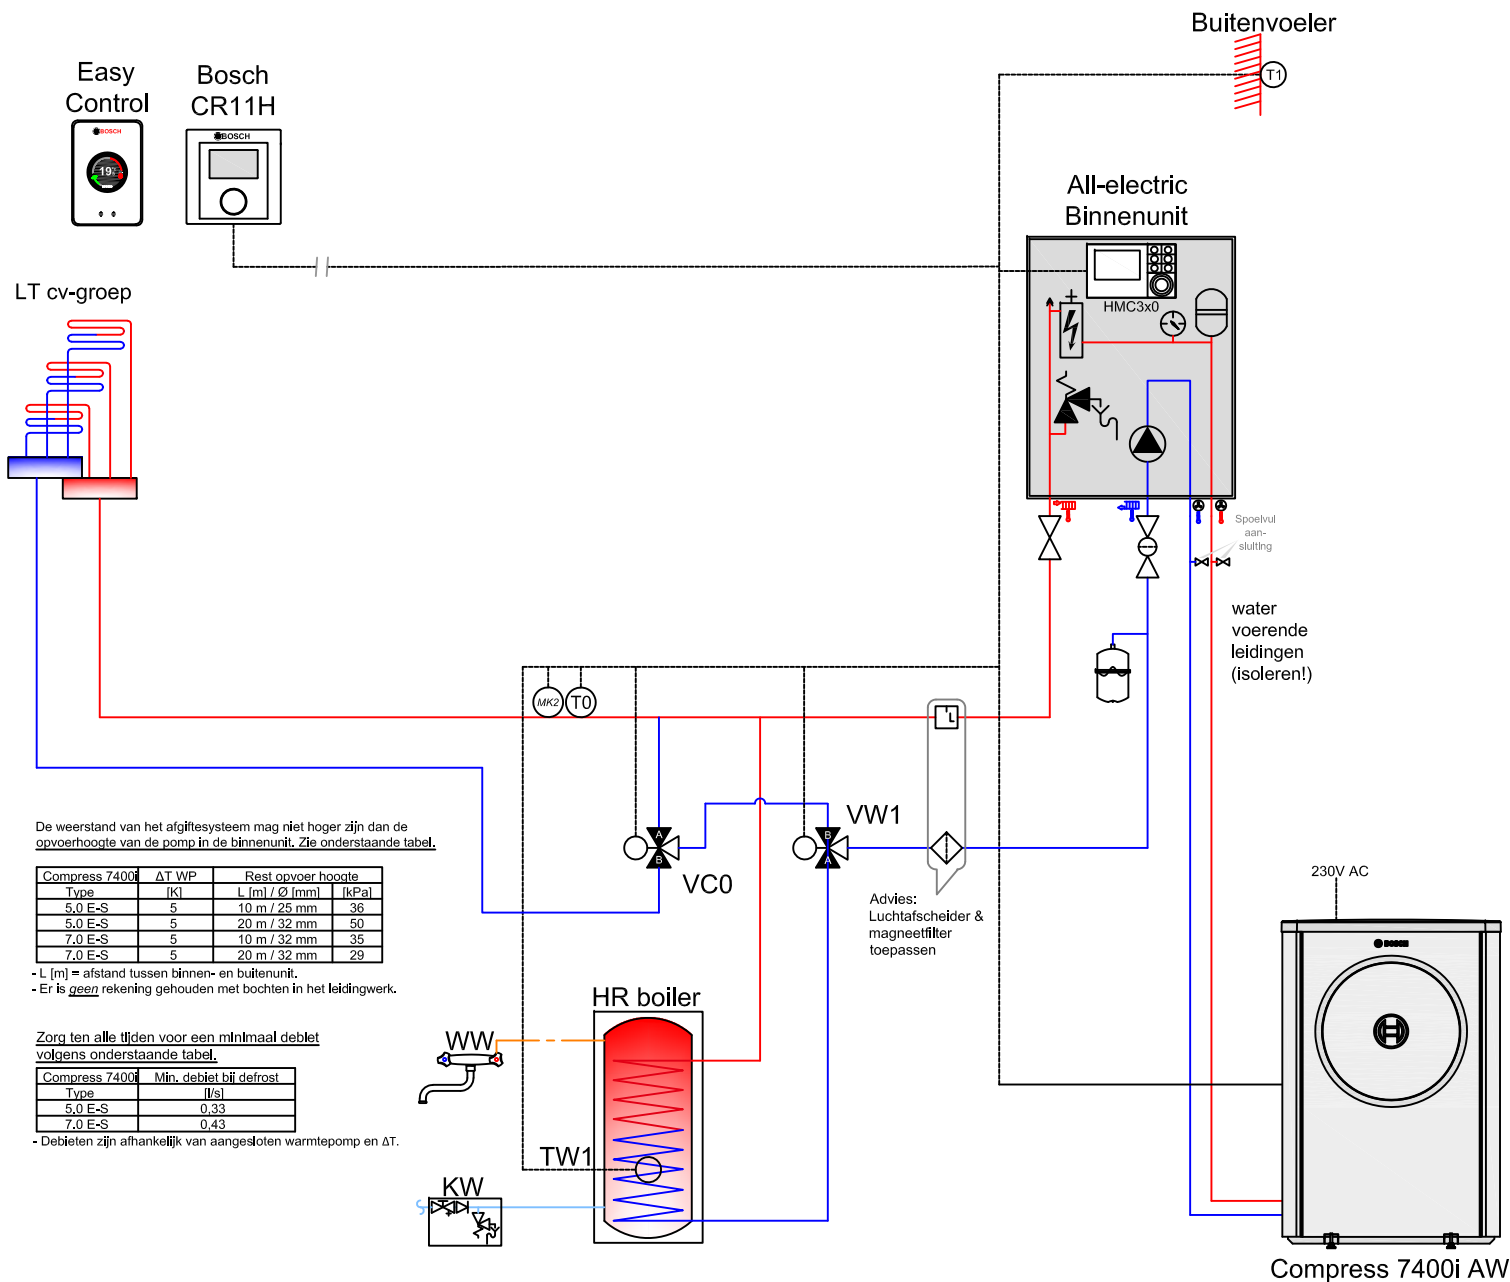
Buitenvoeler

T1

Easy Control

BOSCH

19

Bosch CR11H

BOSCH

All-electric Binnenunit

HMC3x0

LT cv-groep

Spoelvul aan-sluiting

water voerende leidingen (isoleren!)

MK2

T0

VW1

VC0

De weerstand van het afgiftesysteem mag niet hoger zijn dan de opvoerhoogte van de pomp in de binnenunit. Zie onderstaande tabel.

| Compress 7400i | ΔT WP | Rest opvoer hoogte | |
|---|---|---|---|
| Type | [K] | L [m] / Ø [mm] | [kPa] |
| 5,0 E-S | 5 | 10 m / 25 mm | 36 |
| 5,0 E-S | 5 | 20 m / 32 mm | 50 |
| 7,0 E-S | 5 | 10 m / 32 mm | 35 |
| 7,0 E-S | 5 | 20 m / 32 mm | 29 |

- L [m] = afstand tussen binnen- en buitenunit.
- Er is geen rekening gehouden met bochten in het leidingwerk.

Advies: Luchtafscheider & magneetfilter toepassen

230V AC

HR boiler

WW

Zorg ten alle tijden voor een minimaal debiet volgens onderstaande tabel.

| Compress 7400i | Min. debiet bij defrost |
|---|---|
| Type | [l/s] |
| 5,0 E-S | 0,33 |
| 7,0 E-S | 0,43 |

- Debieten zijn afhankelijk van aangesloten warmtepomp en ΔT.

TW1

KW

BOSCH

Compress 7400i AW